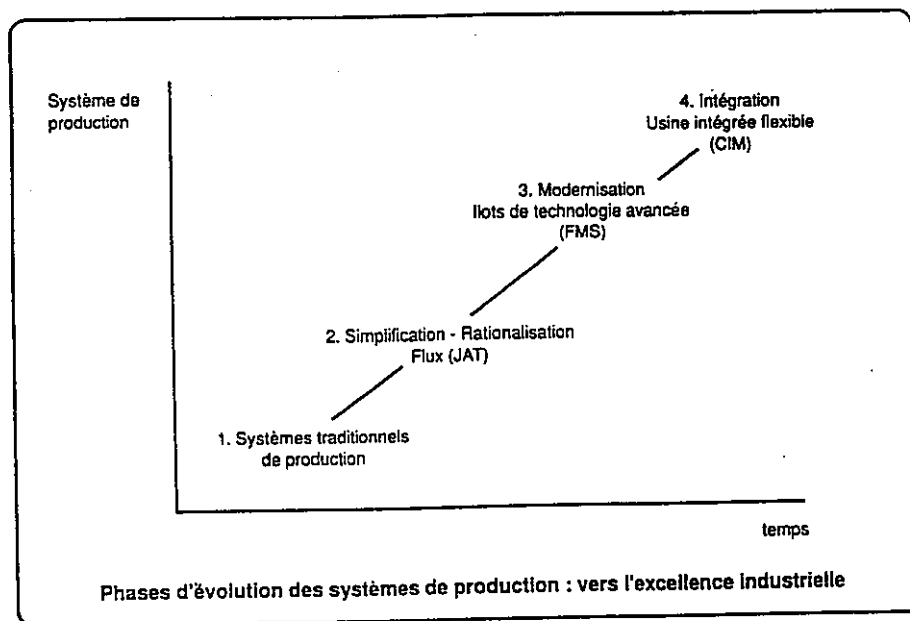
Système de production

4. Intégration
Usine intégrée flexible
(CIM)

3. Modernisation
Ilots de technologie avancée
(FMS)

2. Simplification - Rationalisation
Flux (JAT)

1. Systèmes traditionnels
de production

temps

Phases d'évolution des systèmes de production : vers l'excellence industrielle